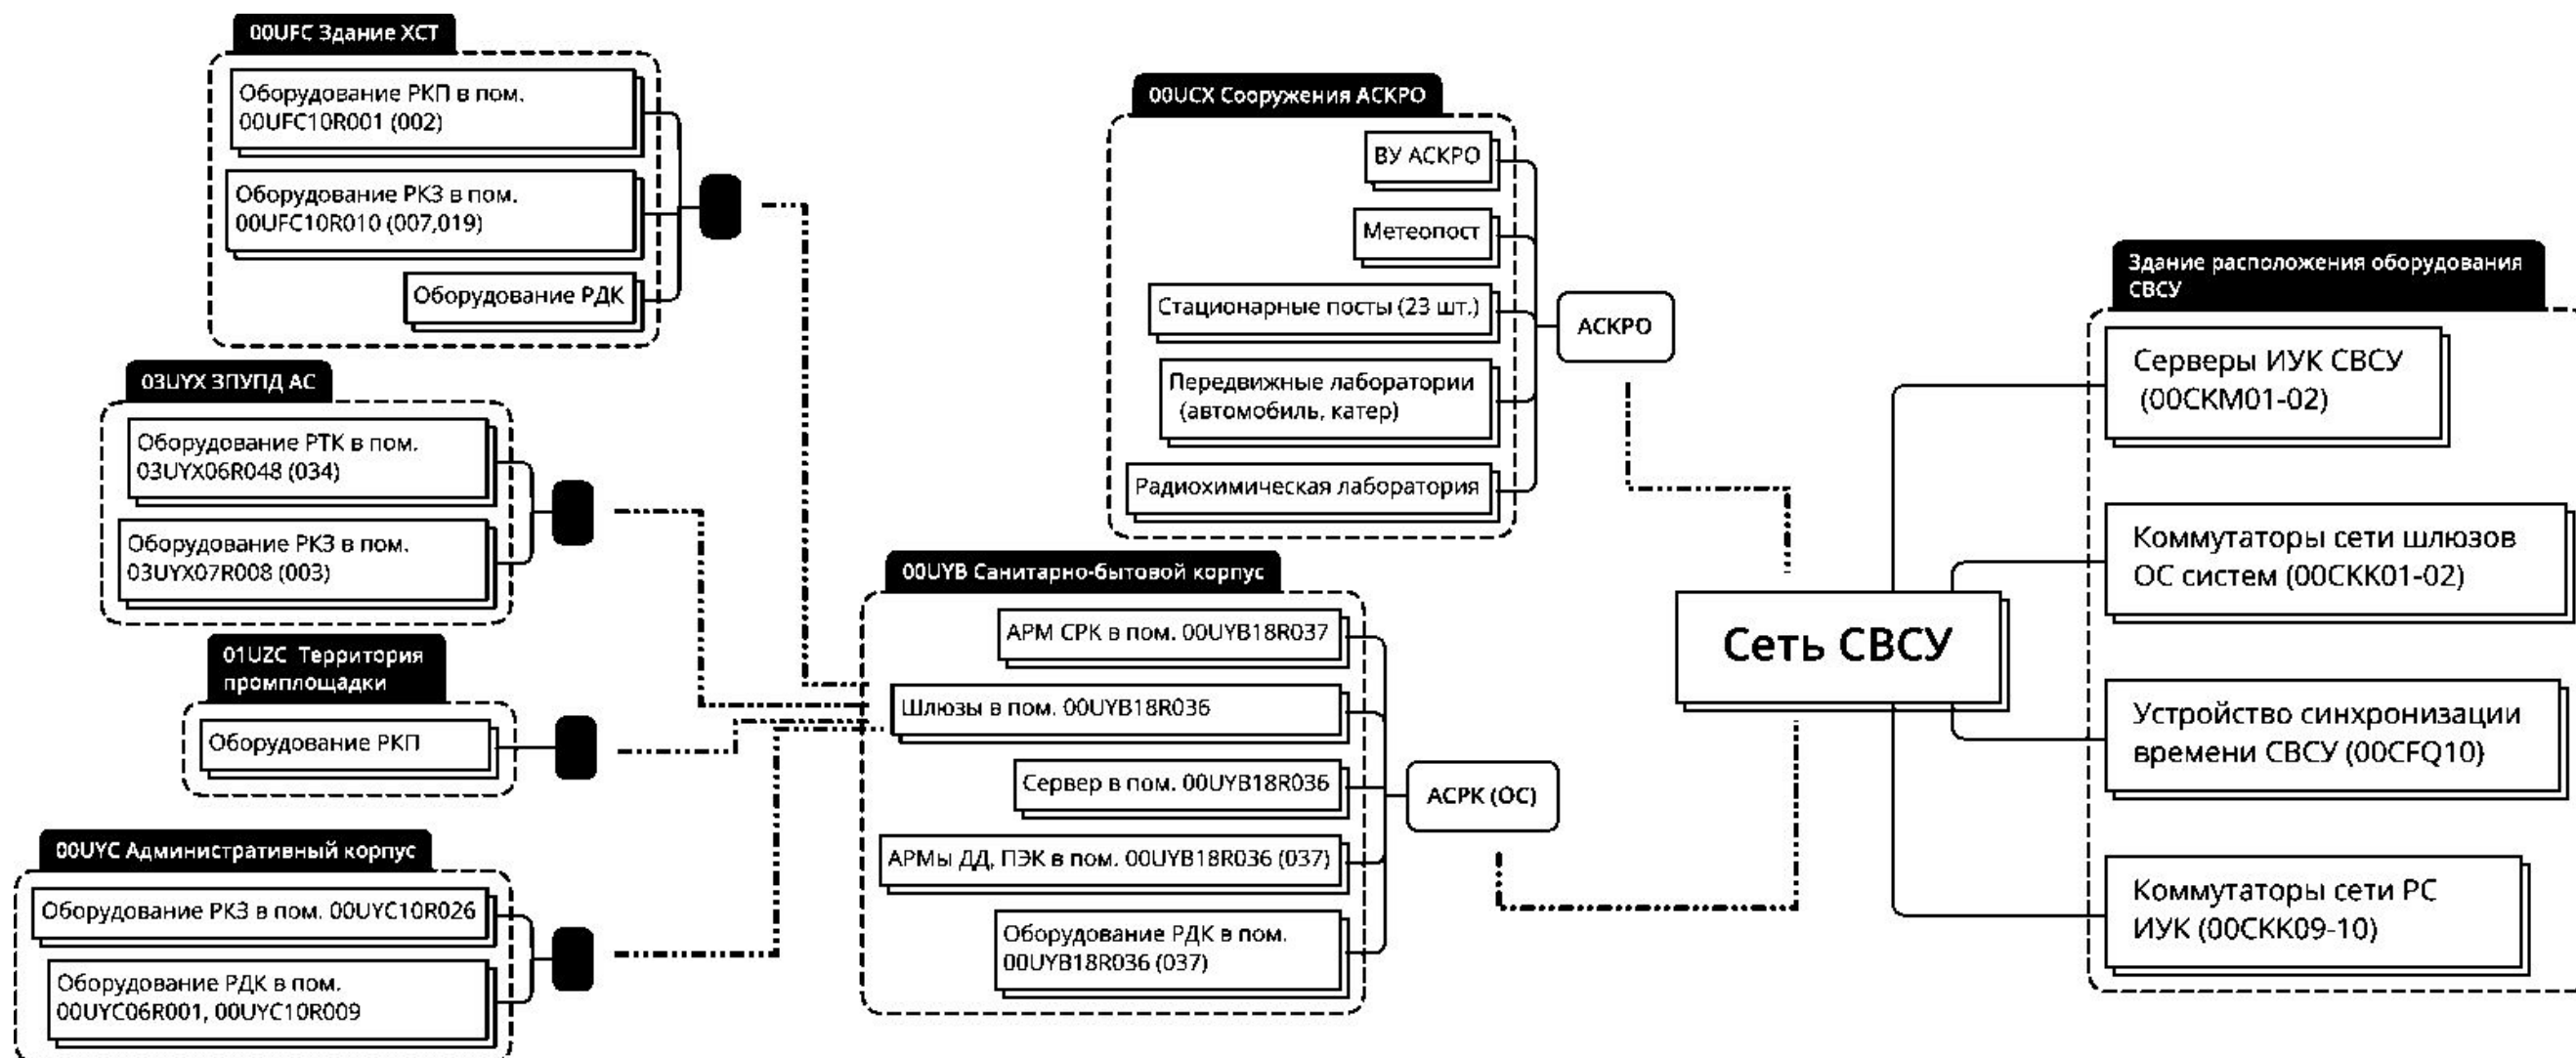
00UFC Здание ХСТ

Оборудование РКП в пом. 00UFC10R001 (002)

Оборудование РКЗ в пом. 00UFC10R010 (007,019)

Оборудование РДК

03UYX ЗПУПД АС

Оборудование РТК в пом. 03UYX06R048 (034)

Оборудование РКЗ в пом. 03UYX07R008 (003)

01UZC Территория промплощадки

Оборудование РКП

00UYC Административный корпус

Оборудование РКЗ в пом. 00UYC10R026

Оборудование РДК в пом. 00UYC06R001, 00UYC10R009

00UCX Сооружения АСКРО

ВУ АСКРО

Метеопост

Стационарные посты (23 шт.)

Передвижные лаборатории (автомобиль, катер)

Радиохимическая лаборатория

АСКРО

00UYB Санитарно-бытовой корпус

АРМ СРК в пом. 00UYB18R037

Шлюзы в пом. 00UYB18R036

Сервер в пом. 00UYB18R036

АРМы ДД, ПЭК в пом. 00UYB18R036 (037)

Оборудование РДК в пом. 00UYB18R036 (037)

АСРК (ОС)

Сеть СВСУ

Здание расположения оборудования СВСУ

Серверы ИУК СВСУ (00CKM01-02)

Коммутаторы сети шлюзов ОС систем (00CKK01-02)

Устройство синхронизации времени СВСУ (00CFQ10)

Коммутаторы сети РС ИУК (00CKK09-10)